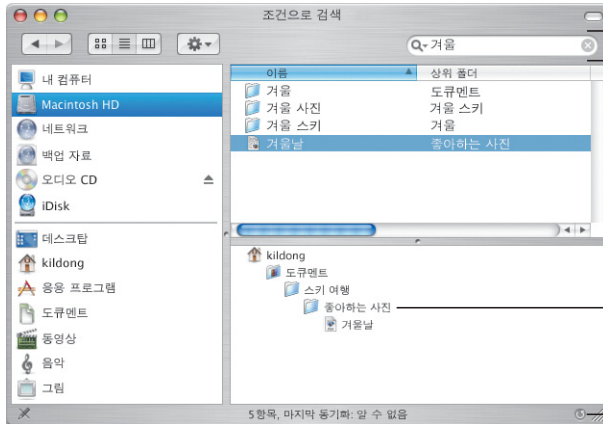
조건으로 검색

겨울

내 컴퓨터
Macintosh HD
네트워크
백업 자료
오디오 CD
iDisk
데스크탑
kildong
응용 프로그램
도큐멘트
동영상
음악
그림

| 이름 | 상위 폴더 |
|---|---|
| 겨울 | 도큐멘트 |
| 겨울 사진 | 겨울 스키 |
| 겨울 스키 | 겨울 |
| 겨울날 | 좋아하는 사진 |

kildong
도큐멘트
스키 여행
좋아하는 사진
겨울날

5항목, 마지막 동기화: 알 수 없음